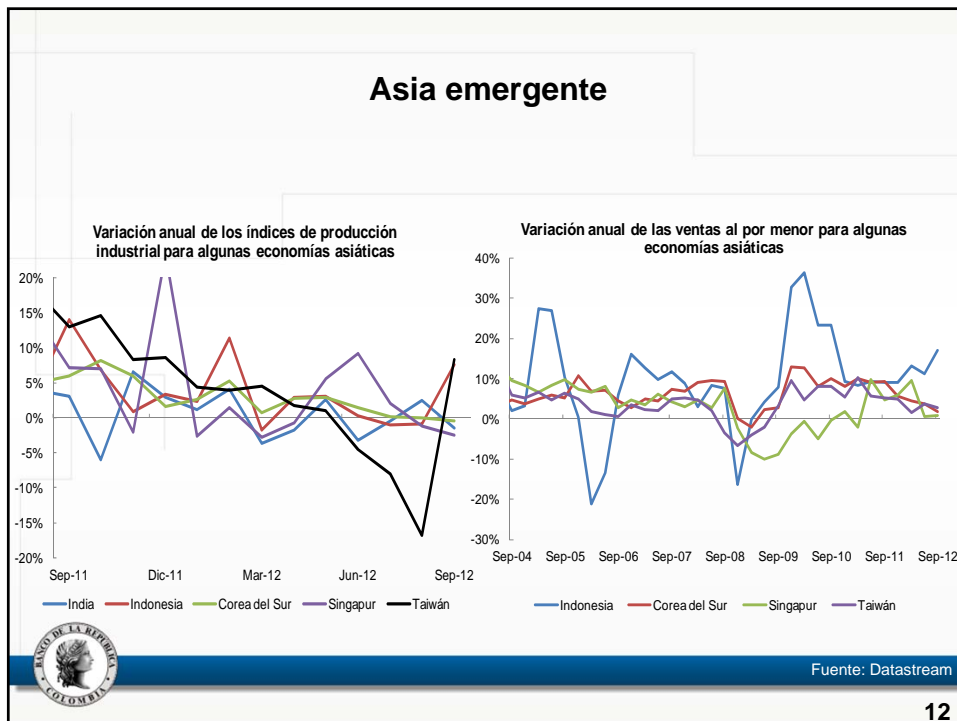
Asia emergente

Variación anual de los índices de producción industrial para algunas economías asiáticas

20%
15%
10%
5%
0%
-5%
-10%
-15%
-20%

Sep-11
Dic-11
Mar-12
Jun-12
Sep-12

India
Indonesia
Corea del Sur
Singapur
Taiwán

Variación anual de las ventas al por menor para algunas economías asiáticas

40%
30%
20%
10%
0%
-10%
-20%
-30%

Sep-04
Sep-05
Sep-06
Sep-07
Sep-08
Sep-09
Sep-10
Sep-11
Sep-12

Indonesia
Corea del Sur
Singapur
Taiwán

BANCO DE LA REPUBLICA COLOMBIA

Fuente: Datastream

12